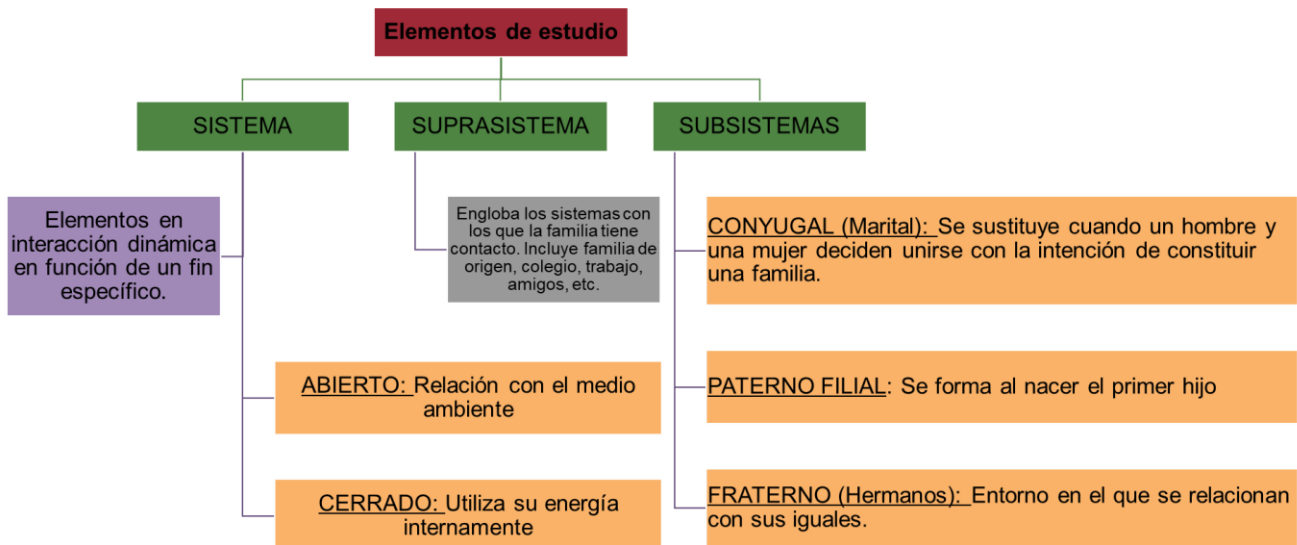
Elementos de estudio

SISTEMA

SUPRASISTEMA

SUBSISTEMAS

Elementos en interacción dinámica en función de un fin específico.

ABIERTO: Relación con el medio ambiente

CERRADO: Utiliza su energía internamente

Engloba los sistemas con los que la familia tiene contacto. Incluye familia de origen, colegio, trabajo, amigos, etc.

CONYUGAL (Marital): Se sustituye cuando un hombre y una mujer deciden unirse con la intención de constituir una familia.

PATERNO FILIAL: Se forma al nacer el primer hijo

FRATERNO (Hermanos): Entorno en el que se relacionan con sus iguales.